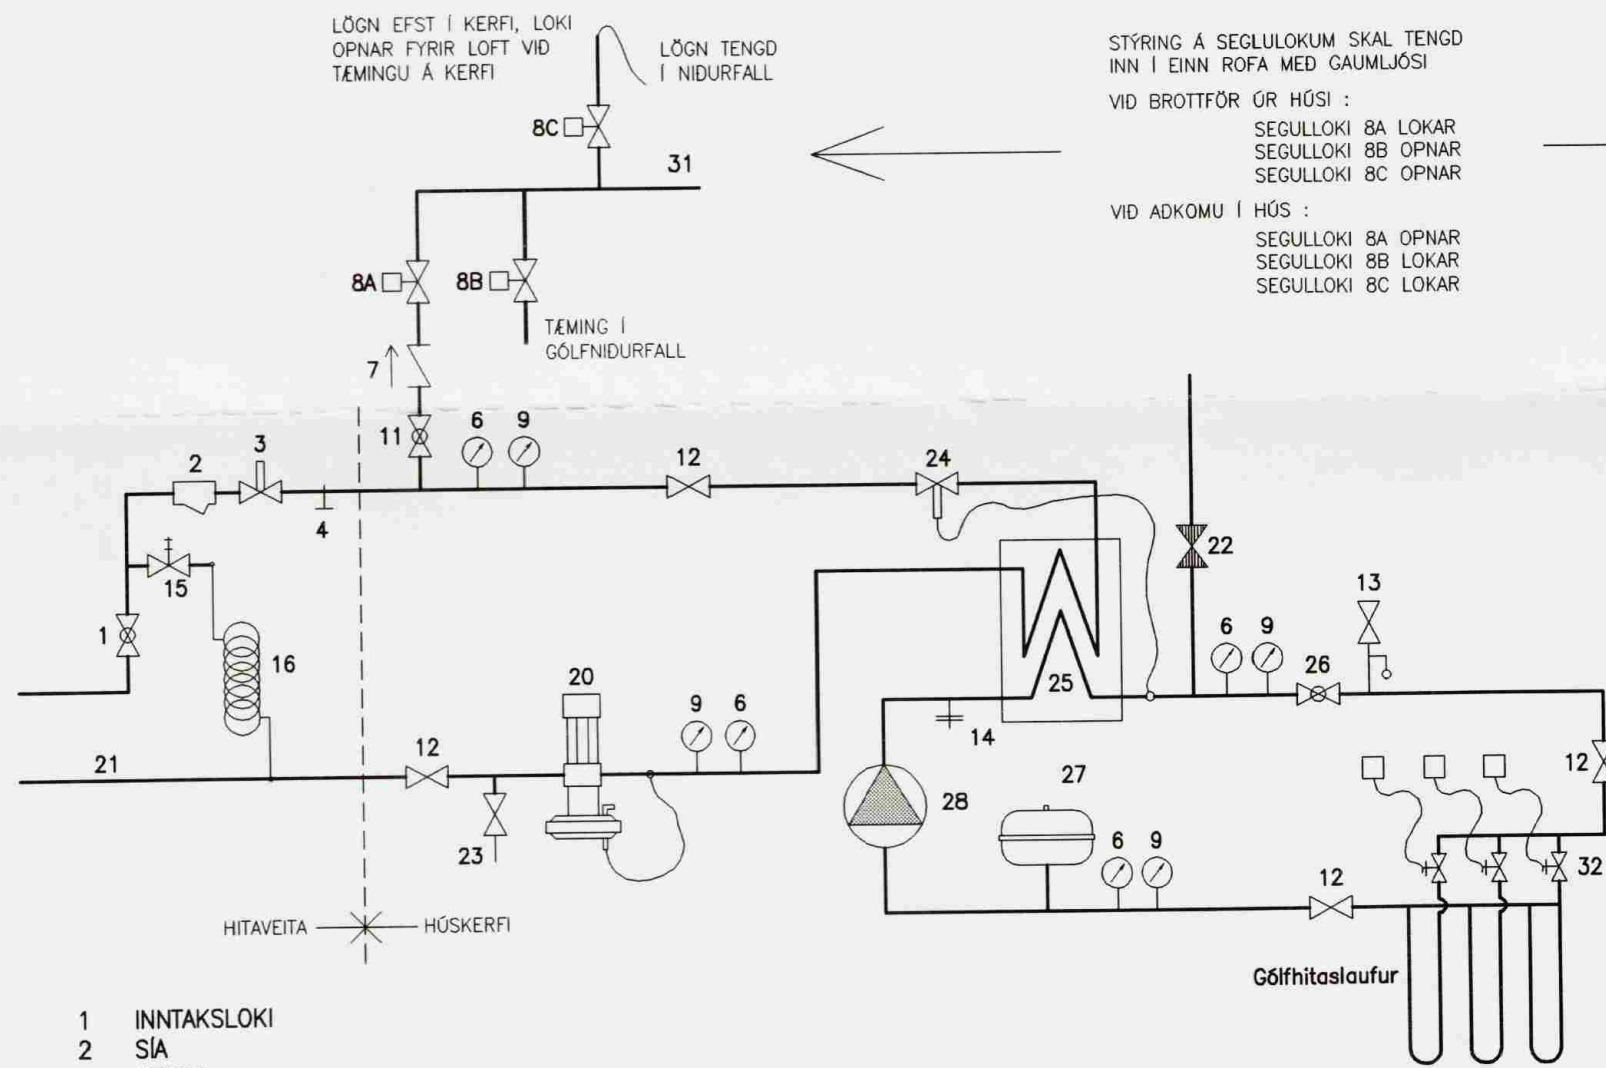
LÖGN EFST Í KERFI, LOKI OPNAR FYRIR LOFT VIÐ TÆMINGU Á KERFI

LÖGN TENGD Í NIÐURFALL

STÝRING Á SEGLULOKUM SKAL TENGD INN Í EINN ROFA MEÐ GAUMLJÓSI

VIÐ BROTTFÖR ÚR HÚSI :
SEGULLOKI 8A LOKAR
SEGULLOKI 8B OPNAR
SEGULLOKI 8C OPNAR

VIÐ AÐKOMU Í HÚS :
SEGULLOKI 8A OPNAR
SEGULLOKI 8B LOKAR
SEGULLOKI 8C LOKAR

8C
31
8A
8B
TÆMING Í GÓLFNIÐURFALL
7
11
6
9
3
2
12
24
4
22
15
1
13
6
9
26
16
20
9
6
25
14
12
21
12
27
28
6
9
23
12
32
HITAVEITA
HÚSKERFI
Gólfhitaslaufur

1 INNTAKSLOKI
2 SÍA